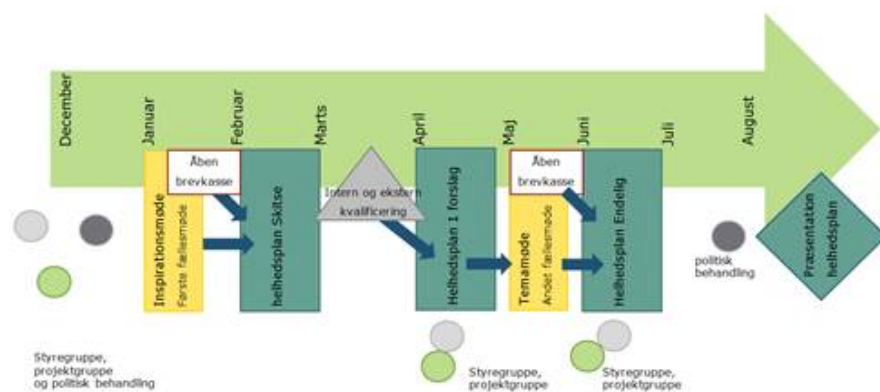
December
Januar
Februar
Marts
April
Maj
Juni
Juli
August

Åben brevkasse

Inspirationsmøde
Første fællesmøde

helhedsplan Skitse

Intern og ekstern kvalificering

Helhedsplan I forslag

Åben brevkasse

Temamøde
Andet fællesmøde

Helhedsplan Endelig

politisk behandling

Præsentation helhedsplan

Styregruppe, projektgruppe og politisk behandling

Styregruppe, projektgruppe

Styregruppe, projektgruppe